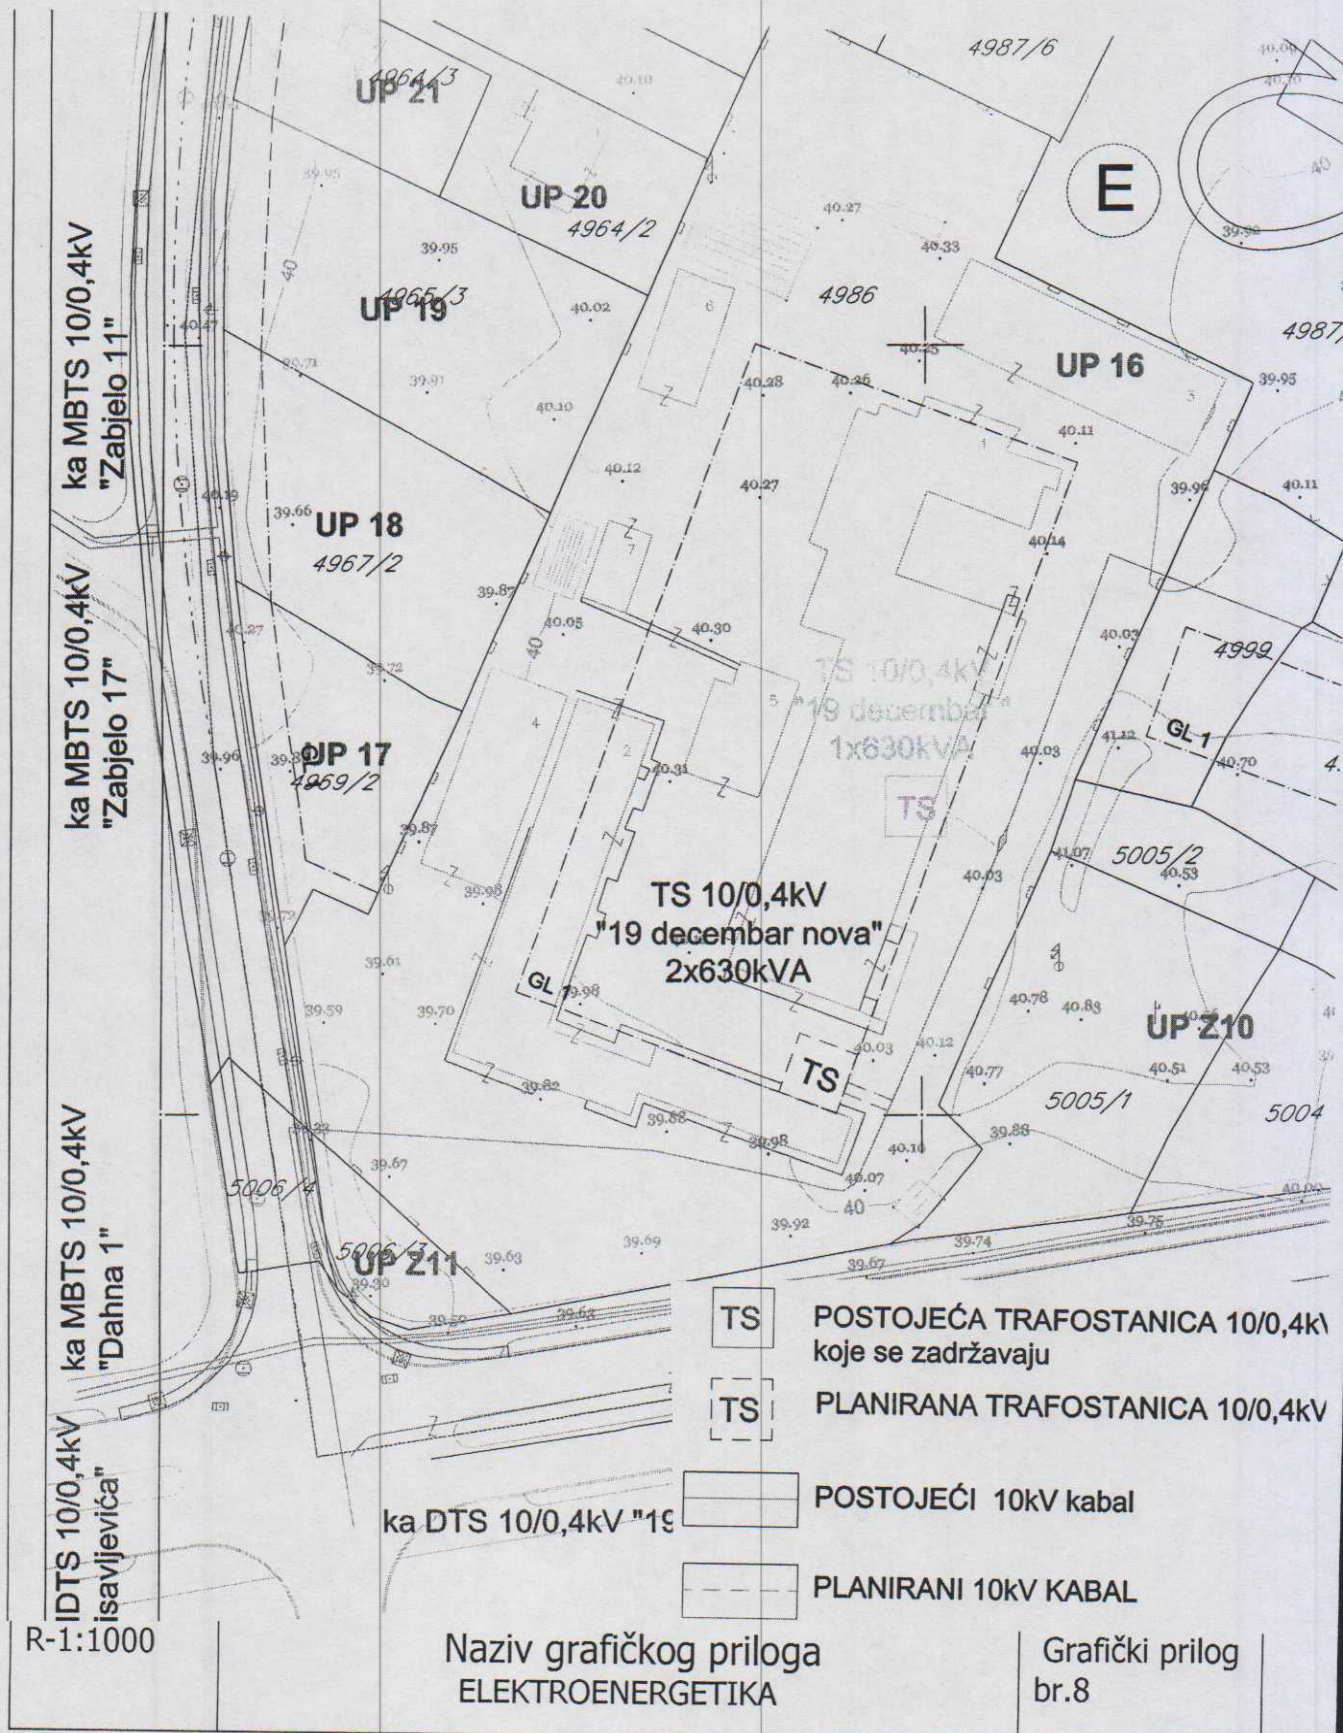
ka MBTS 10/0,4kV "Zabjelo 11"

ka MBTS 10/0,4kV "Zabjelo 17"

ka MBTS 10/0,4kV "Dahna 1"

IDTS 10/0,4kV isavljevića"

4964/3
UP 21

UP 20
4964/2

4965/3
UP 19

UP 18
4967/2

UP 17
4969/2

4987/6

E

4986

UP 16

4987/

TS 10/0,4kV
"19 decembar"
1x630kVA

TS

TS 10/0,4kV
"19 decembar nova"
2x630kVA

GL 1

TS

4999

GL 1

5005/2

UP Z10

5005/1

5004

5006/4

5006/3
UP Z11

40.10
39.95
39.95
40.02
40.47
39.71
39.91
40.10
40.19
40.12
39.66
40.27
40.28
40.26
40.25
40.33
40.11
39.95
39.96
40.11
40.27
40.14
39.87
40.05
40.30
40.27
39.72
40.03
41.12
40.70
39.96
39.87
40.31
40.03
41.07
40.53
40.03
39.61
39.59
39.70
39.98
39.98
40.78
40.83
40.03
40.12
40.77
40.51
40.53
39.82
39.88
39.98
40.10
39.86
39.67
40.07
40
39.92
39.74
39.75
39.63
39.69
39.67
39.30
39.62
40
40
40

TS POSTOJEĆA TRAFOSTANICA 10/0,4k\ koje se zadržavaju

TS PLANIRANA TRAFOSTANICA 10/0,4kV

POSTOJEĆI 10kV kabal

PLANIRANI 10kV KABAL

ka DTS 10/0,4kV "1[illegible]

R-1:1000

Naziv grafičkog priloga
ELEKTROENERGETIKA

Grafički prilog
br.8